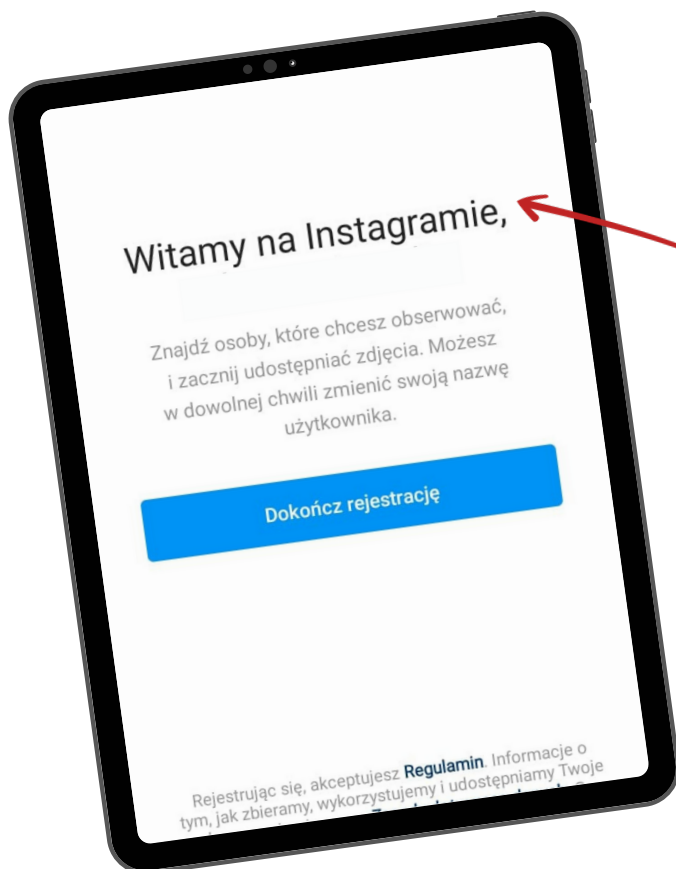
Witamy na Instagramie,

Znajdź osoby, które chcesz obserwować, i zacznij udostępniać zdjęcia. Możesz w dowolnej chwili zmienić swoją nazwę użytkownika.

Dokończ rejestrację

Rejestrując się, akceptujesz Regulamin. Informacje o tym, jak zbieramy, wykorzystujemy i udostępniamy Twoje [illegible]